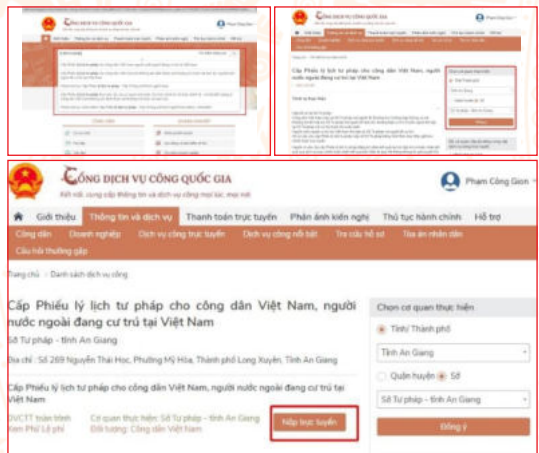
CỔNG DỊCH VỤ CÔNG QUỐC GIA
Kết nối, cung cấp thông tin và dịch vụ công mọi lúc, mọi nơi

Phạm Công Gion

Giới thiệu | Thông tin và dịch vụ | Thanh toán trực tuyến | Phản ánh kiến nghị | Thủ tục hành chính | Hỗ trợ

Công dân | Doanh nghiệp | Dịch vụ công trực tuyến | Dịch vụ công nổi bật | Tra cứu hồ sơ | Tòa án nhân dân | Câu hỏi thường gặp

Trang chủ > Danh sách dịch vụ công

Cấp Phiếu lý lịch tư pháp cho công dân Việt Nam, người nước ngoài đang cư trú tại Việt Nam

Sở Tư pháp - tỉnh An Giang

Địa chỉ : Số 269 Nguyễn Thái Học, Phường Mỹ Hòa, Thành phố Long Xuyên, Tỉnh An Giang

Cấp Phiếu lý lịch tư pháp cho công dân Việt Nam, người nước ngoài đang cư trú tại Việt Nam

DVCTT toàn trình
Xem Phí Lệ phí

Cơ quan thực hiện: Sở Tư pháp - tỉnh An Giang
Đối tượng: Công dân Việt Nam

Nộp trực tuyến

Chọn cơ quan thực hiện
Tỉnh/ Thành phố
Tỉnh An Giang
Quận huyện
Sở
Sở Tư pháp - tỉnh An Giang
Đồng ý